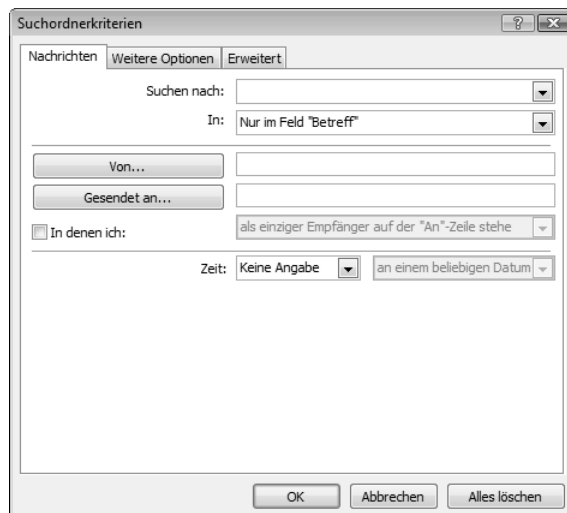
Suchordnerkriterien

? X

Nachrichten | Weitere Optionen | Erweitert

Suchen nach:

In: Nur im Feld "Betreff"

Von...

Gesendet an...

In denen ich: als einziger Empfänger auf der "An"-Zeile stehe

Zeit: Keine Angabe | an einem beliebigen Datum

OK | Abbrechen | Alles löschen